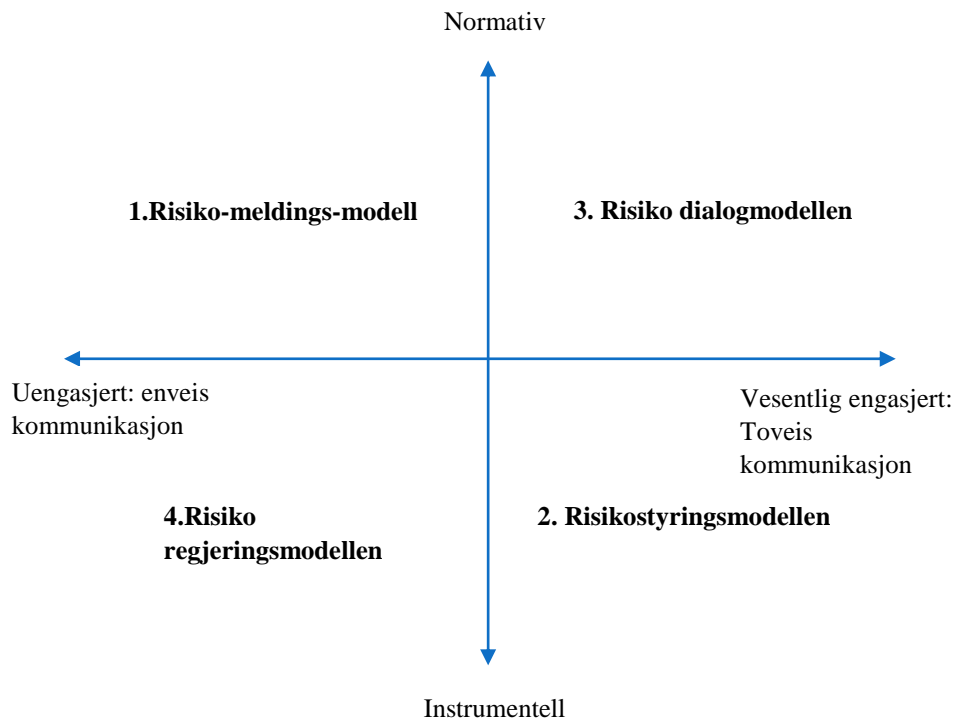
Normativ

1.Risiko-meldings-modell

3. Risiko dialogmodellen

Uengasjert: enveis kommunikasjon

Vesentlig engasjert: Toveis kommunikasjon

4.Risiko regjeringsmodellen

2. Risikostyringsmodellen

Instrumentell